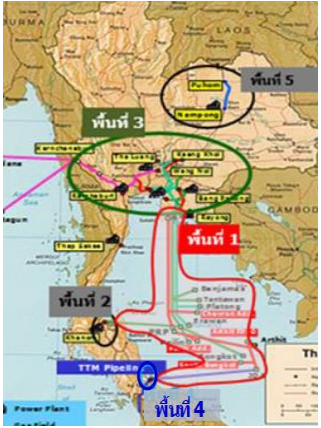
LAOS

พื้นที่ 5

Pu Horm

Nampong

พื้นที่ 3

Kanchanaburi

Tha Luang

Saeng Khai

Wang Noi

Ratchaburi

Bang Pakong

Rayong

CAMBOD

Thap Sakae

พื้นที่ 1

พื้นที่ 2

Benjamas

Tantawan

Platong

Chevron

Erawan

Bongkot

Khanom

TTM Pipeline

Arthit

Power Plant

Gasfield

พื้นที่ 4

Th